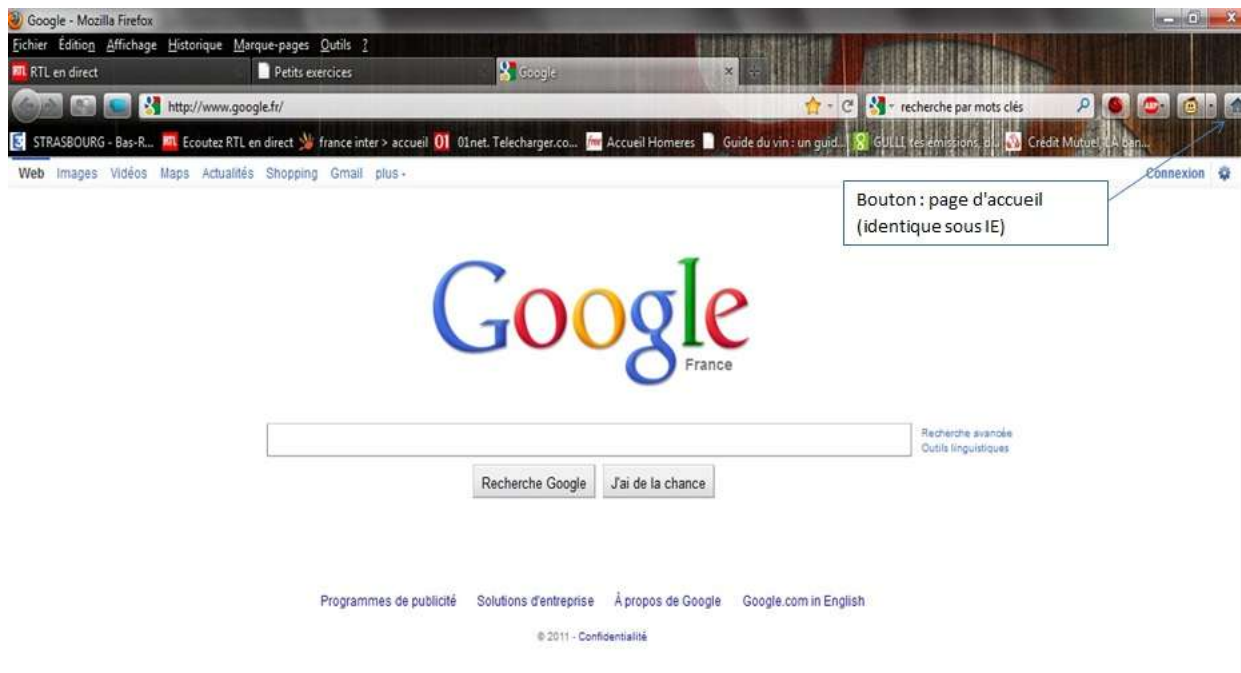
Google - Mozilla Firefox

Fichier Édition Affichage Historique Marque-pages Outils ?

RTL en direct | Petits exercices | Google

http://www.google.fr/

recherche par mots clés

STRASBOURG - Bas-R... Ecoutez RTL en direct france inter > accueil 01net. Telecharger.co... Accueil Homeres Guide du vin : un guid... GULLI les émissions, d... Crédit Mutuel, LA ban...

Web Images Vidéos Maps Actualités Shopping Gmail plus -

Connexion

Bouton : page d'accueil (identique sous IE)

Google
France

Recherche avancée
Outils linguistiques

Recherche Google | J'ai de la chance

Programmes de publicité Solutions d'entreprise À propos de Google Google.com in English

© 2011 - Confidentialité